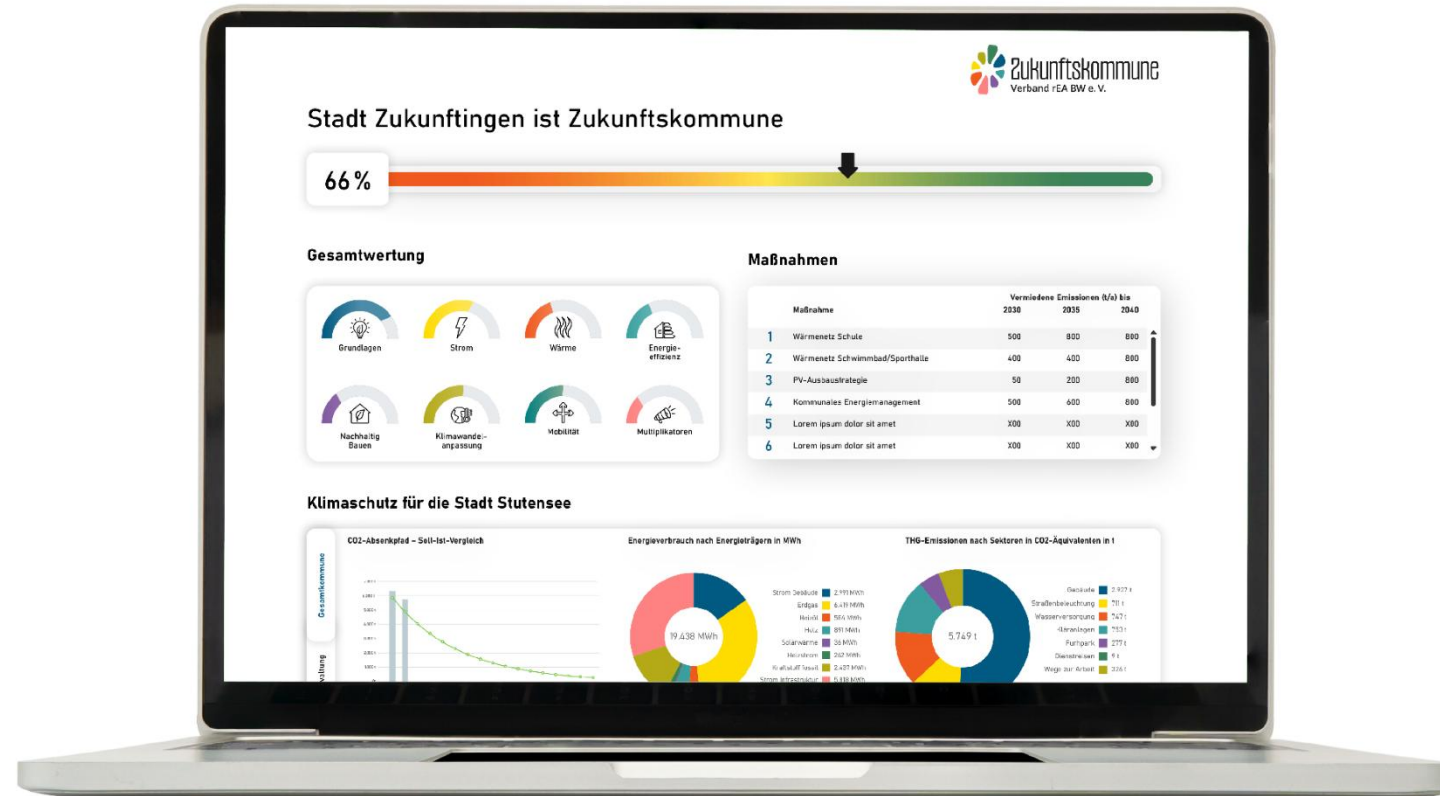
Zukunftskommune
Verband rEA BW e. V.

Stadt Zukunftingen ist Zukunftskommune

66 %

Gesamtwertung

Grundlagen
Strom
Wärme
Energieeffizienz
Nachhaltig Bauen
Klimawandelanpassung
Mobilität
Multiplikatoren

Maßnahmen

| | Maßnahme | Vermiedene Emissionen (t/a) bis 2030 | 2035 | 2040 |
|---|---|---|---|---|
| 1 | Wärmenetz Schule | 500 | 800 | 800 |
| 2 | Wärmenetz Schwimmbad/Sporthalle | 400 | 400 | 800 |
| 3 | PV-Ausbaustrategie | 50 | 200 | 800 |
| 4 | Kommunales Energiemanagement | 500 | 600 | 800 |
| 5 | Lorem ipsum dolor sit amet | X00 | X00 | X00 |
| 6 | Lorem ipsum dolor sit amet | X00 | X00 | X00 |

Klimaschutz für die Stadt Stutensee

Gesamtkommune
Verwaltung

CO2-Absenkpfad – Soll-Ist-Vergleich

Energieverbrauch nach Energieträgern in MWh

19.438 MWh

Strom Gebäude 2.911 MWh
Erdgas 6.411 MWh
Heizöl 566 MWh
Holz 891 MWh
Solarwärme 36 MWh
Heizstrom 262 MWh
Kraftstoff fossil 2.437 MWh
Strom Infrastruktur 5.918 MWh

THG-Emissionen nach Sektoren in CO2-Äquivalenten in t

5.749 t

Gebäude 2.927 t
Straßenbeleuchtung 711 t
Wasserversorgung 747 t
Kläranlagen 753 t
Fuhrpark 277 t
Dienstreisen 9 t
Wege zur Arbeit 326 t